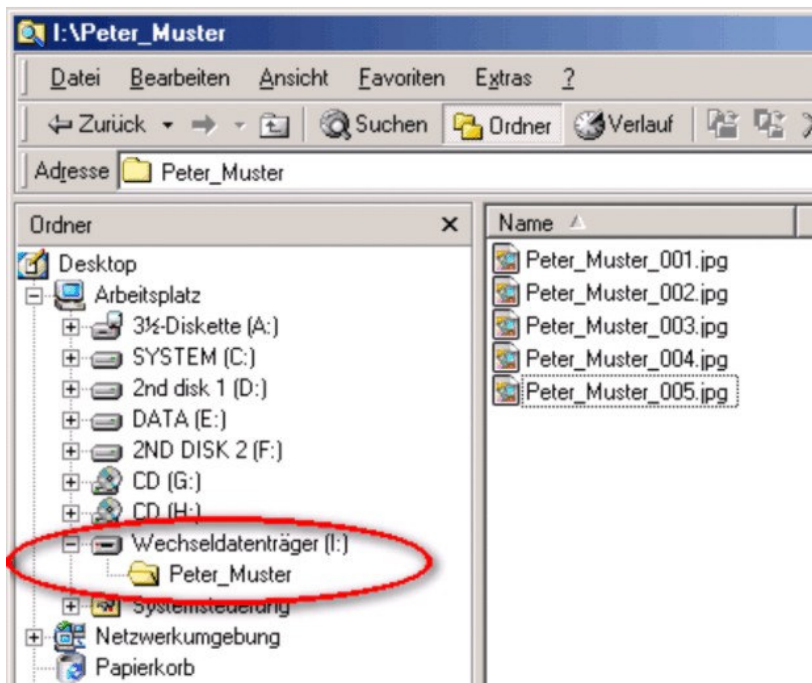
I:\Peter_Muster

Datei Bearbeiten Ansicht Favoriten Extras ?

Zurück Suchen Ordner Verlauf

Adresse Peter_Muster

Ordner ×

Desktop
Arbeitsplatz
3½-Diskette (A:)
SYSTEM (C:)
2nd disk 1 (D:)
DATA (E:)
2ND DISK 2 (F:)
CD (G:)
CD (H:)
Wechseldatenträger (I:)
Peter_Muster
Systemsteuerung
Netzwerkumgebung
Papierkorb

Name

Peter_Muster_001.jpg
Peter_Muster_002.jpg
Peter_Muster_003.jpg
Peter_Muster_004.jpg
Peter_Muster_005.jpg